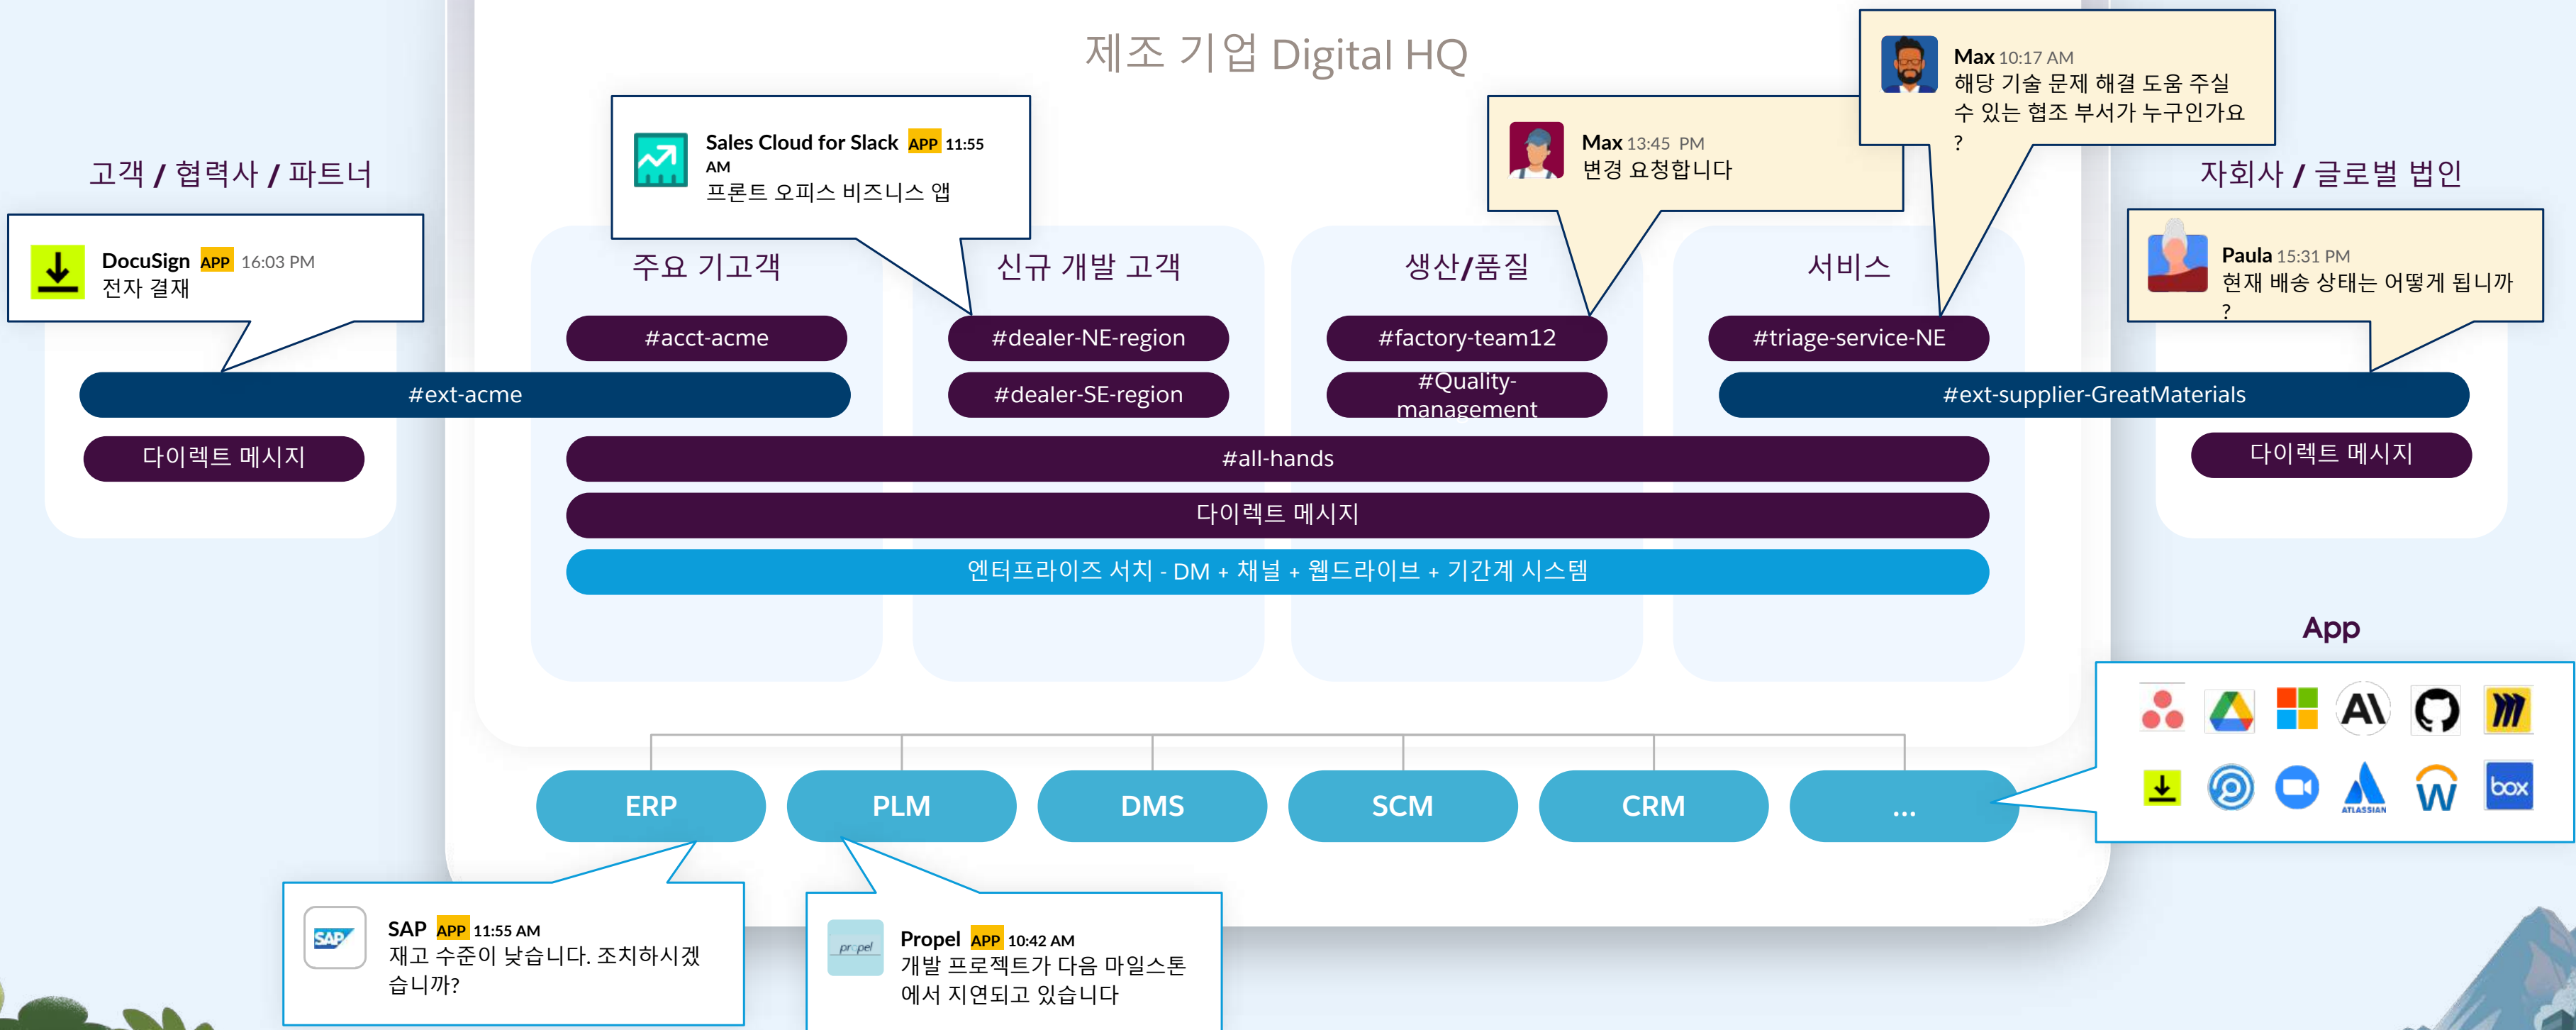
제조 기업 Digital HQ

Max 10:17 AM
해당 기술 문제 해결 도움 주실 수 있는 협조 부서가 누구인가요 ?

Sales Cloud for Slack APP 11:55 AM
프론트 오피스 비즈니스 앱

Max 13:45 PM
변경 요청합니다

고객 / 협력사 / 파트너

자회사 / 글로벌 법인

DocuSign APP 16:03 PM
전자 결재

주요 기고객

신규 개발 고객

생산/품질

서비스

Paula 15:31 PM
현재 배송 상태는 어떻게 됩니까 ?

#acct-acme

#dealer-NE-region

#factory-team12

#triage-service-NE

#ext-acme

#dealer-SE-region

#Quality-management

#ext-supplier-GreatMaterials

다이렉트 메시지

#all-hands

다이렉트 메시지

다이렉트 메시지

엔터프라이즈 서치 - DM + 채널 + 웹드라이브 + 기간계 시스템

App

ERP

PLM

DMS

SCM

CRM

...

SAP APP 11:55 AM
재고 수준이 낮습니다. 조치하시겠습니까?

Propel APP 10:42 AM
개발 프로젝트가 다음 마일스톤에서 지연되고 있습니다